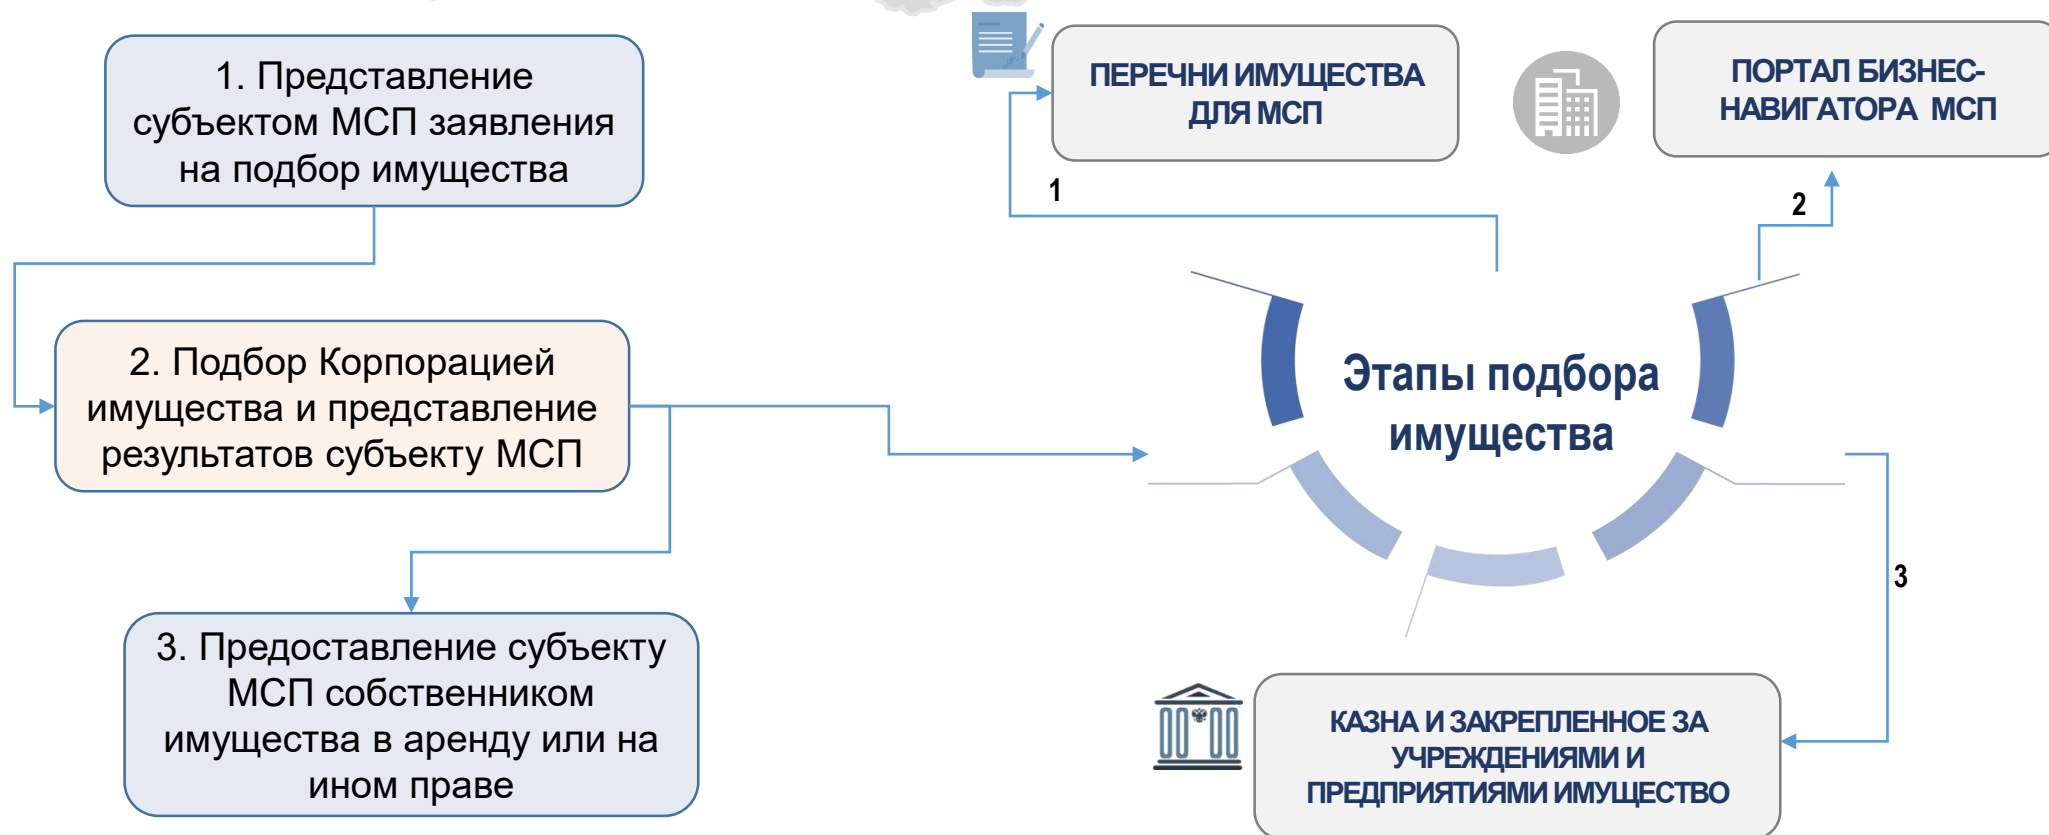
1. Представление субъектом МСП заявления на подбор имущества

2. Подбор Корпорацией имущества и представление результатов субъекту МСП

3. Предоставление субъекту МСП собственником имущества в аренду или на ином праве

ПЕРЕЧНИ ИМУЩЕСТВА ДЛЯ МСП

ПОРТАЛ БИЗНЕС-НАВИГАТОРА МСП

1

2

Этапы подбора имущества

3

КАЗНА И ЗАКРЕПЛЕННОЕ ЗА УЧРЕЖДЕНИЯМИ И ПРЕДПРИЯТИЯМИ ИМУЩЕСТВО